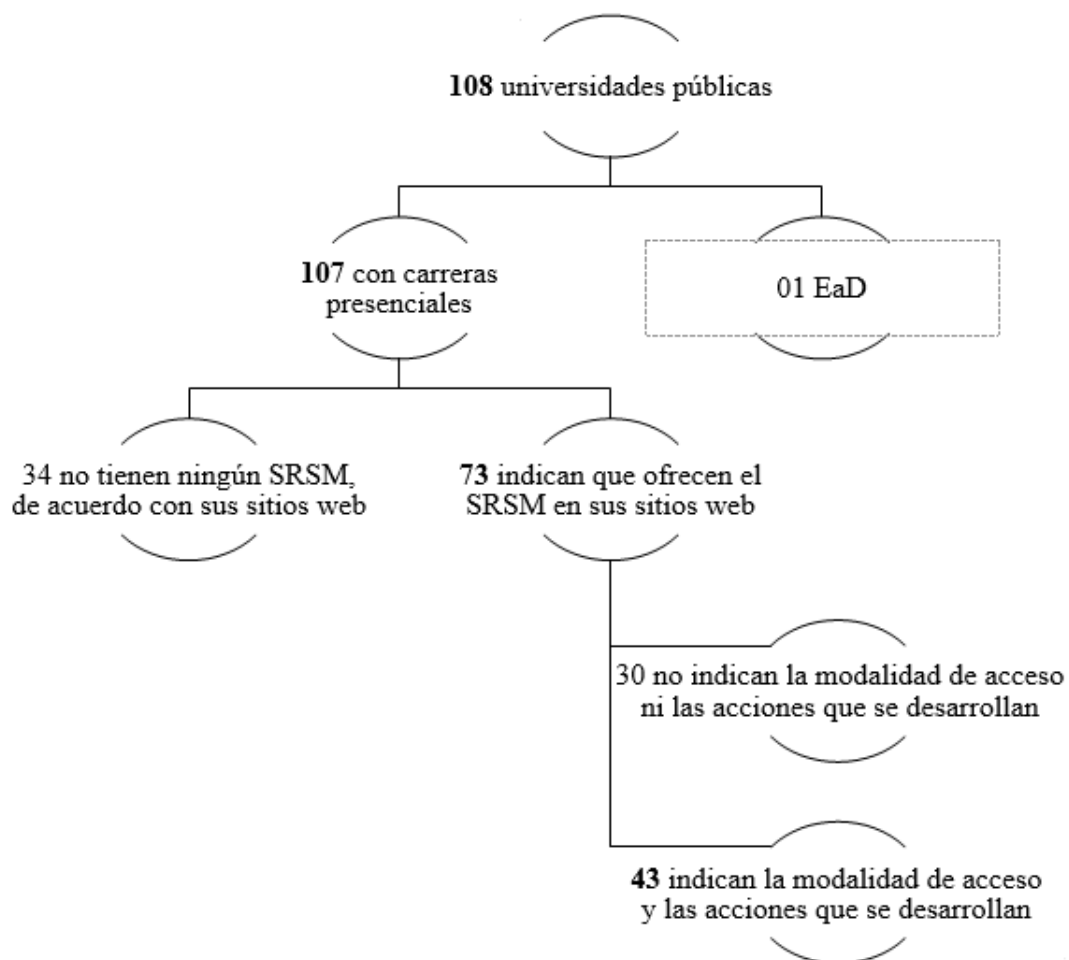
**108** universidades públicas

**107** con carreras presenciales

01 EaD

34 no tienen ningún SRSM, de acuerdo con sus sitios web

**73** indican que ofrecen el SRSM en sus sitios web

30 no indican la modalidad de acceso ni las acciones que se desarrollan

**43** indican la modalidad de acceso y las acciones que se desarrollan